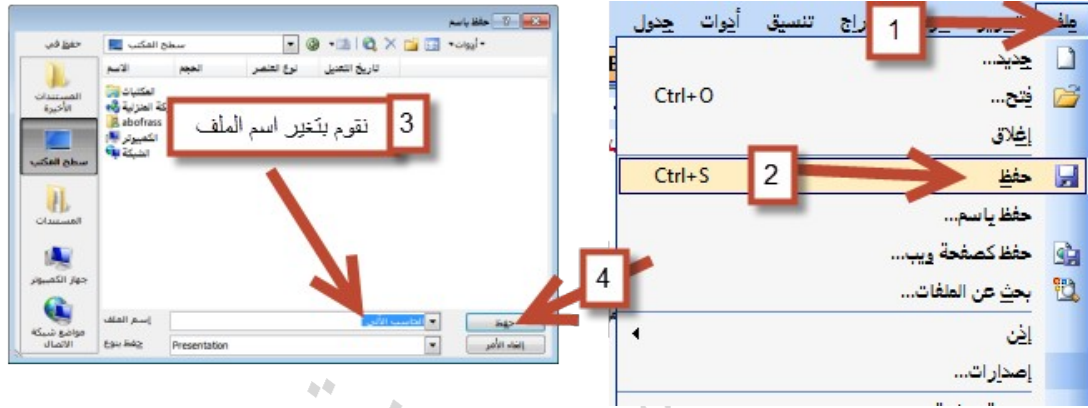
حفظ باسم
حفظ في
سطح المكتب
أدوات
الاسم
الحجم
نوع العنصر
تاريخ التعديل
المستندات الأخيرة
سطح المكتب
المستندات
جهاز الكمبيوتر
مواضع شبكة الاتصال
المكتبات
مجموعة المنزلية
abofrass
الكمبيوتر
الشبكة
3 نقوم بتغير اسم الملف
اسم الملف
الحاسب الآلي
حفظ بنوع
Presentation
حفظ
إلغاء الأمر
4
ملف
إدراج
تنسيق
أدوات
جدول
1
جديد...
فتح...
Ctrl+O
إغلاق
حفظ
Ctrl+S
2
حفظ باسم...
حفظ كصفحة ويب...
بحث عن الملفات...
إذن
إصدارات...